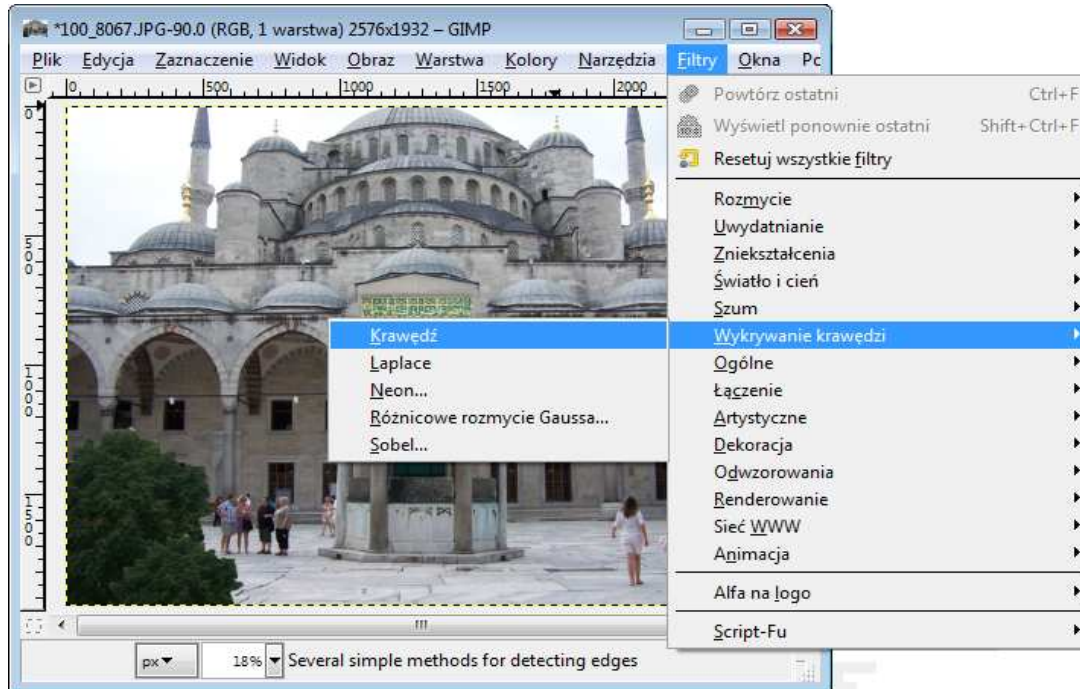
*100_8067.JPG-90.0 (RGB, 1 warstwa) 2576x1932 – GIMP

Plik Edycja Zaznaczenie Widok Obraz Warstwa Kolory Narzędzia Filtry Okna Pc

0 500 1000 1500 2000

0 500 1000 1500

Powtórz ostatni Ctrl+F
Wyświetl ponownie ostatni Shift+Ctrl+F
Resetuj wszystkie filtry

Rozmycie
Uwydatnianie
Zniekształcenia
Światło i cień
Szum
Wykrywanie krawędzi
Ogólne
Łączenie
Artystyczne
Dekoracja
Odwzorowania
Renderowanie
Sieć WWW
Animacja

Alfa na logo

Script-Fu

Krawędź
Laplace
Neon...
Różnicowe rozmycie Gaussa...
Sobel...

px 18% Several simple methods for detecting edges